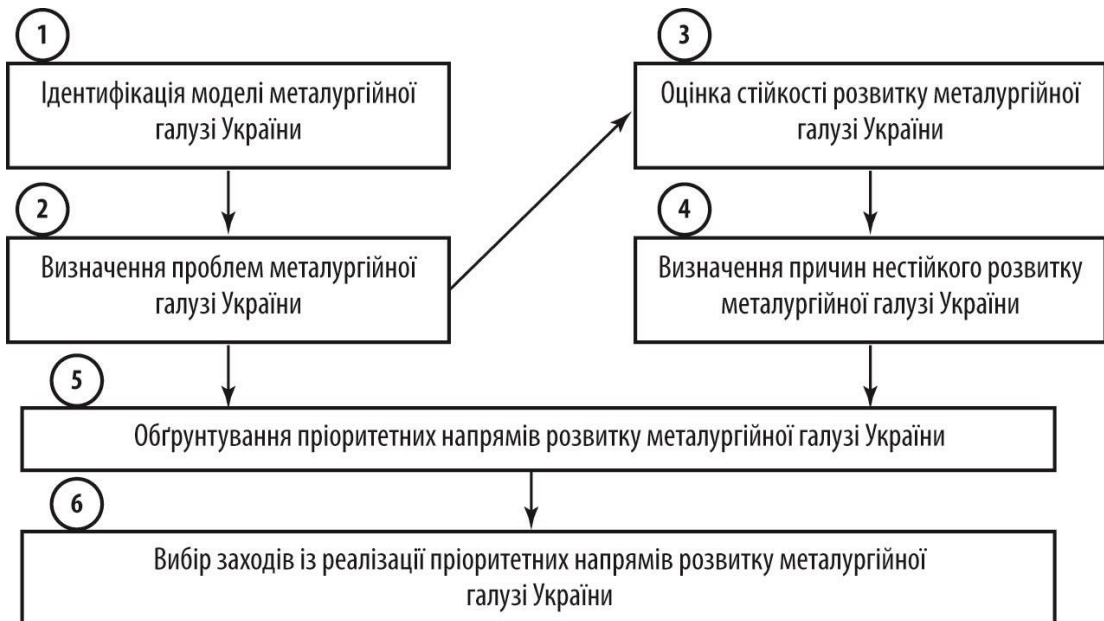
1

Ідентифікація моделі металургійної галузі України

2

Визначення проблем металургійної галузі України

3

Оцінка стійкості розвитку металургійної галузі України

4

Визначення причин нестійкого розвитку металургійної галузі України

5

Обґрунтування пріоритетних напрямів розвитку металургійної галузі України

6

Вибір заходів із реалізації пріоритетних напрямів розвитку металургійної галузі України